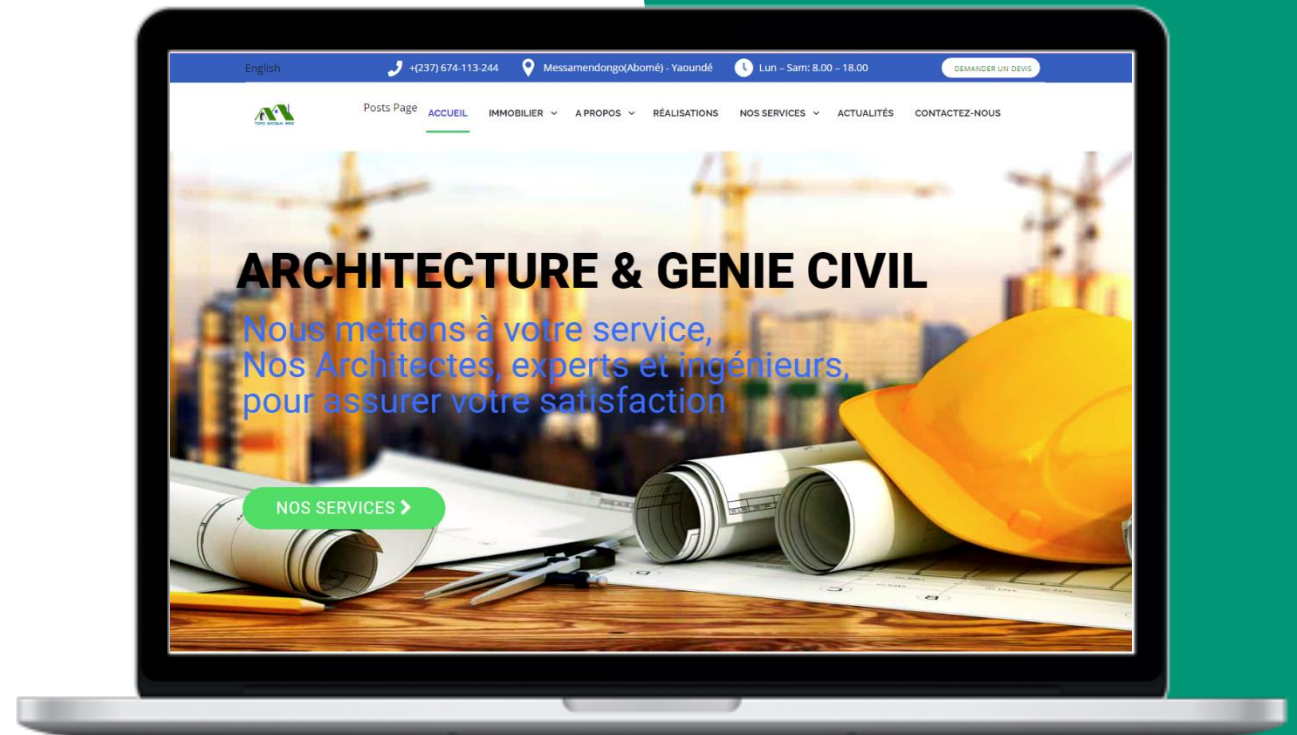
English +(237) 674-113-244 Messamendongo(Abomé) - Yaoundé Lun – Sam: 8.00 – 18.00 DEMANDER UN DEVIS

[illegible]

Posts Page ACCUEIL IMMOBILIER A PROPOS RÉALISATIONS NOS SERVICES ACTUALITÉS CONTACTEZ-NOUS

ARCHITECTURE & GENIE CIVIL

Nous mettons à votre service,
Nos Architectes, experts et ingénieurs,
pour assurer votre satisfaction

NOS SERVICES ›